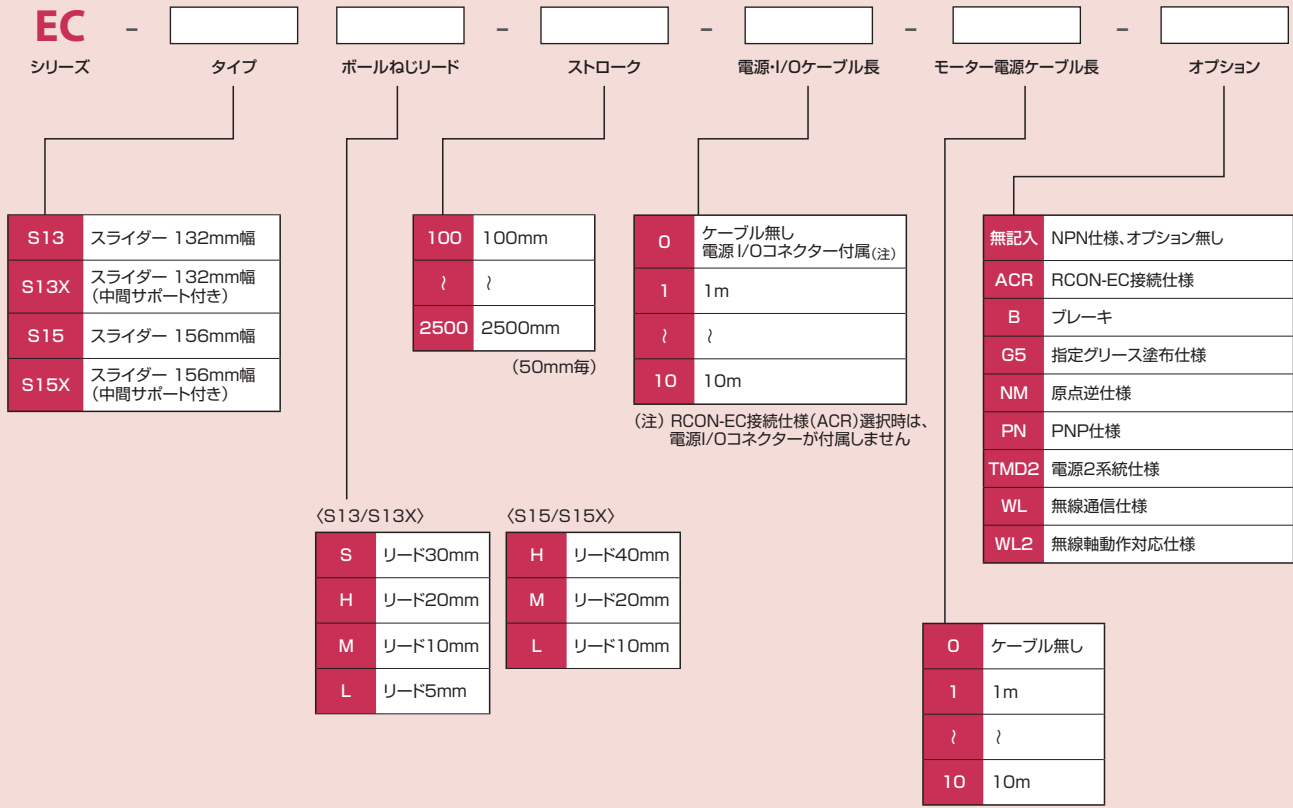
EC – – – – – –

シリーズ タイプ ボールねじリード ストローク 電源・I/Oケーブル長 モーター電源ケーブル長 オプション

| S13 | スライダー 132mm幅 |
|---|---|
| S13X | スライダー 132mm幅（中間サポート付き） |
| S15 | スライダー 156mm幅 |
| S15X | スライダー 156mm幅（中間サポート付き） |

| 100 | 100mm |
|---|---|
| ~ | ~ |
| 2500 | 2500mm |

（50mm毎）

| 0 | ケーブル無し 電源 I/Oコネクター付属(注) |
|---|---|
| 1 | 1m |
| ~ | ~ |
| 10 | 10m |

（注）RCON-EC接続仕様（ACR）選択時は、電源I/Oコネクターが付属しません

| 無記入 | NPN仕様、オプション無し |
|---|---|
| ACR | RCON-EC接続仕様 |
| B | ブレーキ |
| G5 | 指定グリース塗布仕様 |
| NM | 原点逆仕様 |
| PN | PNP仕様 |
| TMD2 | 電源2系統仕様 |
| WL | 無線通信仕様 |
| WL2 | 無線軸動作対応仕様 |

〈S13/S13X〉

| S | リード30mm |
|---|---|
| H | リード20mm |
| M | リード10mm |
| L | リード5mm |

〈S15/S15X〉

| H | リード40mm |
|---|---|
| M | リード20mm |
| L | リード10mm |

| 0 | ケーブル無し |
|---|---|
| 1 | 1m |
| ~ | ~ |
| 10 | 10m |